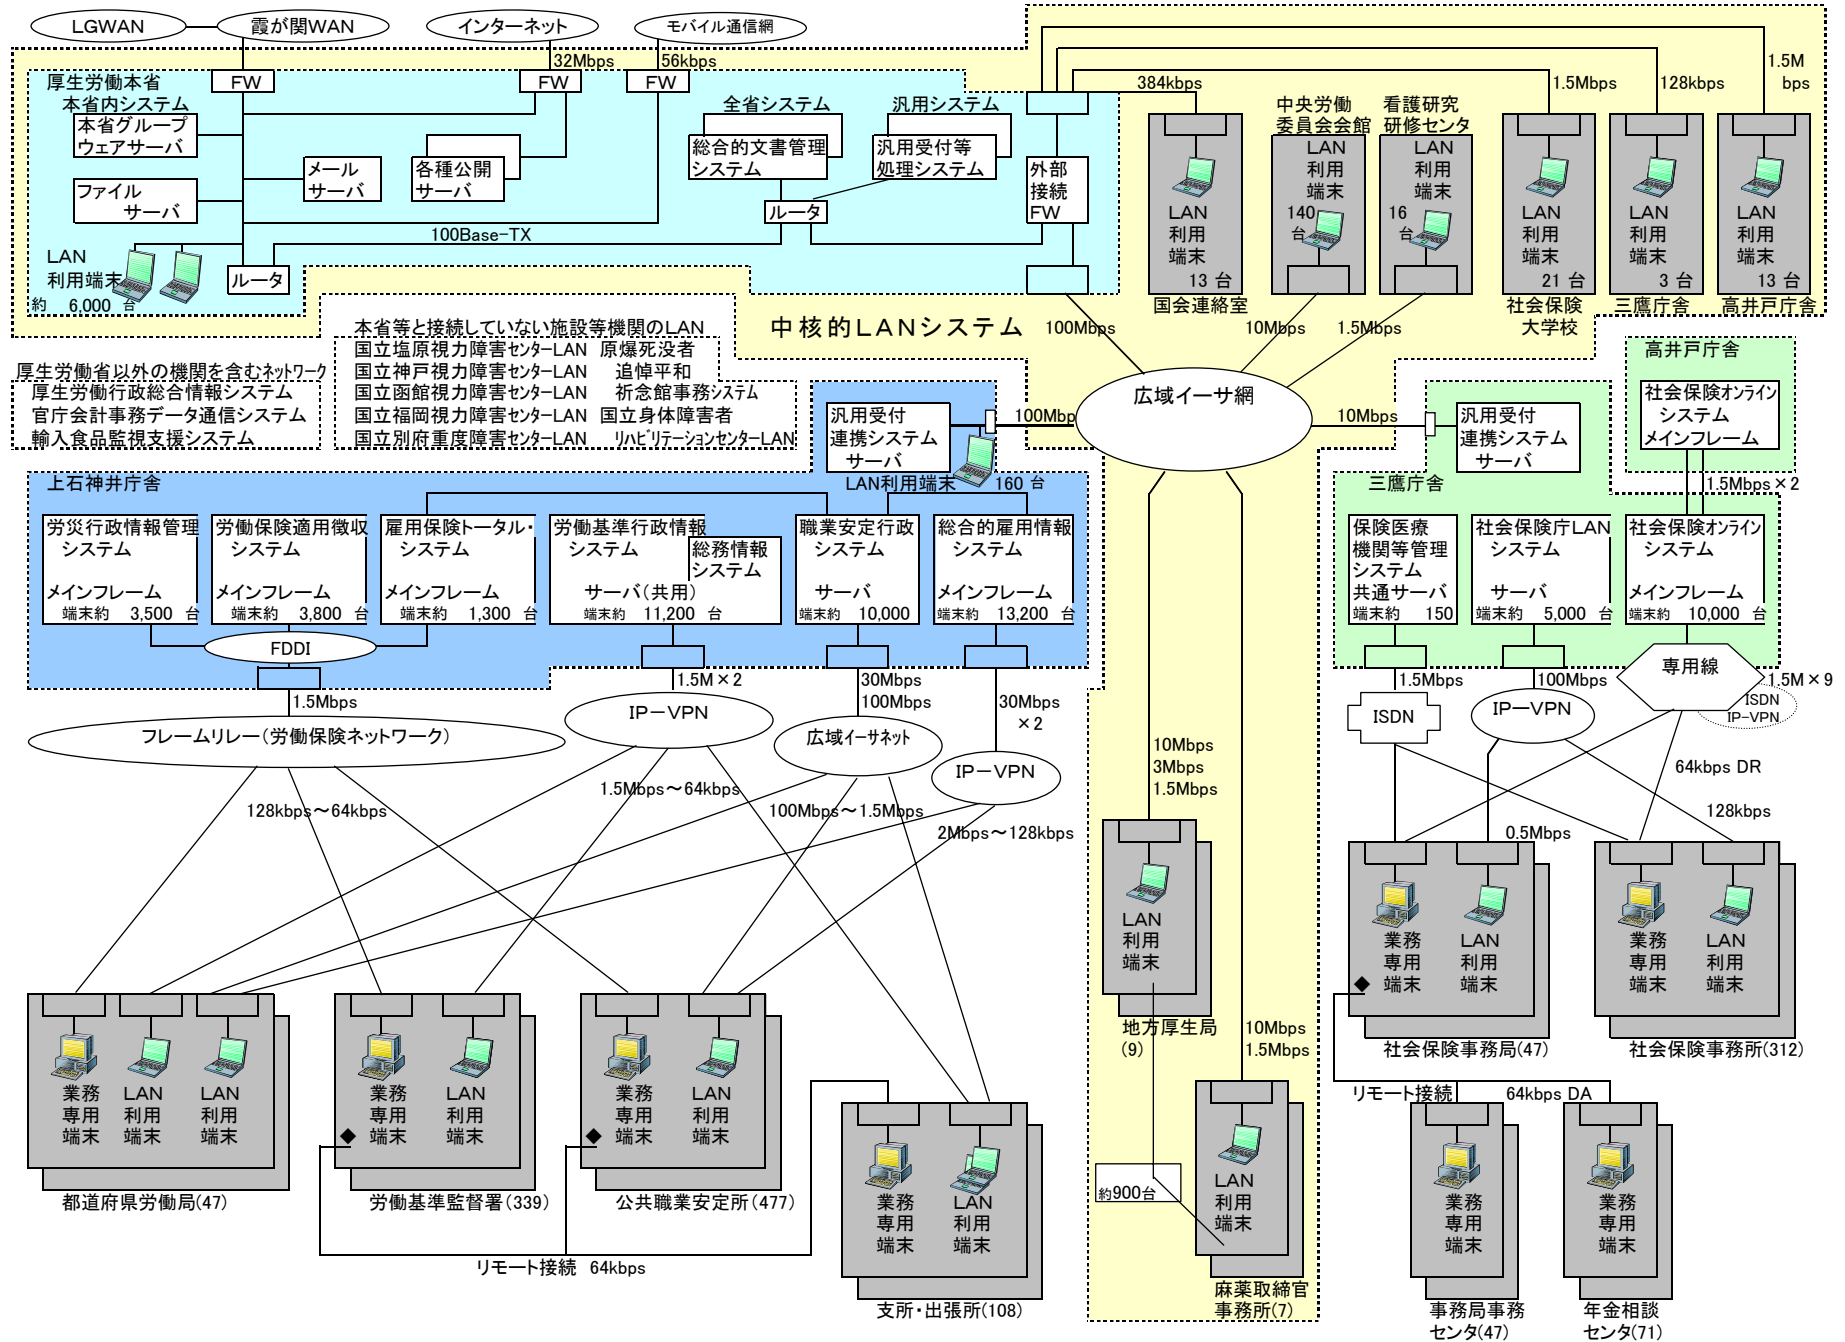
LGWAN

霞が関WAN

インターネット

モバイル通信網

32Mbps

56kbps

厚生労働本省

本省内システム

FW

FW

FW

本省グループウェアサーバ

メールサーバ

各種公開サーバ

全省システム

総合的文書管理システム

汎用システム

汎用受付等処理システム

外部接続FW

ファイルサーバ

ルータ

100Base-TX

LAN利用端末

約 6,000 台

ルータ

384kbps

中央労働委員会会館

看護研究研修センタ

1.5Mbps

128kbps

1.5M bps

LAN利用端末 13 台

LAN利用端末 140台

LAN利用端末 16台

LAN利用端末 21 台

LAN利用端末 3 台

LAN利用端末 13 台

国会連絡室

社会保険大学校

三鷹庁舎

高井戸庁舎

中核的LANシステム

100Mbps

10Mbps

1.5Mbps

本省等と接続していない施設等機関のLAN

国立塩原視力障害センターLAN 原爆死没者

国立神戸視力障害センターLAN 追悼平和

国立函館視力障害センターLAN 祈念館事務システム

国立福岡視力障害センターLAN 国立身体障害者

国立別府重度障害センターLAN リハビリテーションセンターLAN

厚生労働省以外の機関を含むネットワーク

厚生労働行政総合情報システム

官庁会計事務データ通信システム

輸入食品監視支援システム

汎用受付連携システムサーバ

100Mbps

広域イーサ網

10Mbps

汎用受付連携システムサーバ

高井戸庁舎

社会保険オンラインシステムメインフレーム

LAN利用端末 160 台

上石神井庁舎

三鷹庁舎

1.5Mbps × 2

労災行政情報管理システム メインフレーム 端末約 3,500 台

労働保険適用徴収システム メインフレーム 端末約 3,800 台

雇用保険トータル・システム メインフレーム 端末約 1,300 台

労働基準行政情報システム サーバ(共用) 端末約 11,200 台

総務情報システム

職業安定行政システム サーバ 端末約 10,000

総合的雇用情報システム メインフレーム 端末約 13,200 台

保険医療機関等管理システム共通サーバ 端末約 150

社会保険庁LANシステム サーバ 端末約 5,000 台

社会保険オンラインシステム メインフレーム 端末約 10,000 台

FDDI

1.5Mbps

1.5M × 2

30Mbps 100Mbps

30Mbps × 2

1.5Mbps

100Mbps

専用線

1.5M × 9

ISDN IP-VPN

フレームリレー(労働保険ネットワーク)

IP－VPN

広域イーサネット

IP－VPN

ISDN

IP－VPN

128kbps～64kbps

1.5Mbps～64kbps

100Mbps～1.5Mbps

2Mbps～128kbps

10Mbps 3Mbps 1.5Mbps

64kbps DR

128kbps

0.5Mbps

LAN利用端末

地方厚生局 (9)

業務専用端末

LAN利用端末

業務専用端末

LAN利用端末

社会保険事務局(47)

社会保険事務所(312)

業務専用端末 LAN利用端末 LAN利用端末

都道府県労働局(47)

業務専用端末 LAN利用端末

労働基準監督署(339)

業務専用端末 LAN利用端末

公共職業安定所(477)

業務専用端末 LAN利用端末

支所・出張所(108)

リモート接続 64kbps

10Mbps 1.5Mbps

約900台

LAN利用端末

麻薬取締官事務所(7)

リモート接続

64kbps DA

業務専用端末

事務局事務センタ(47)

業務専用端末

年金相談センタ(71)